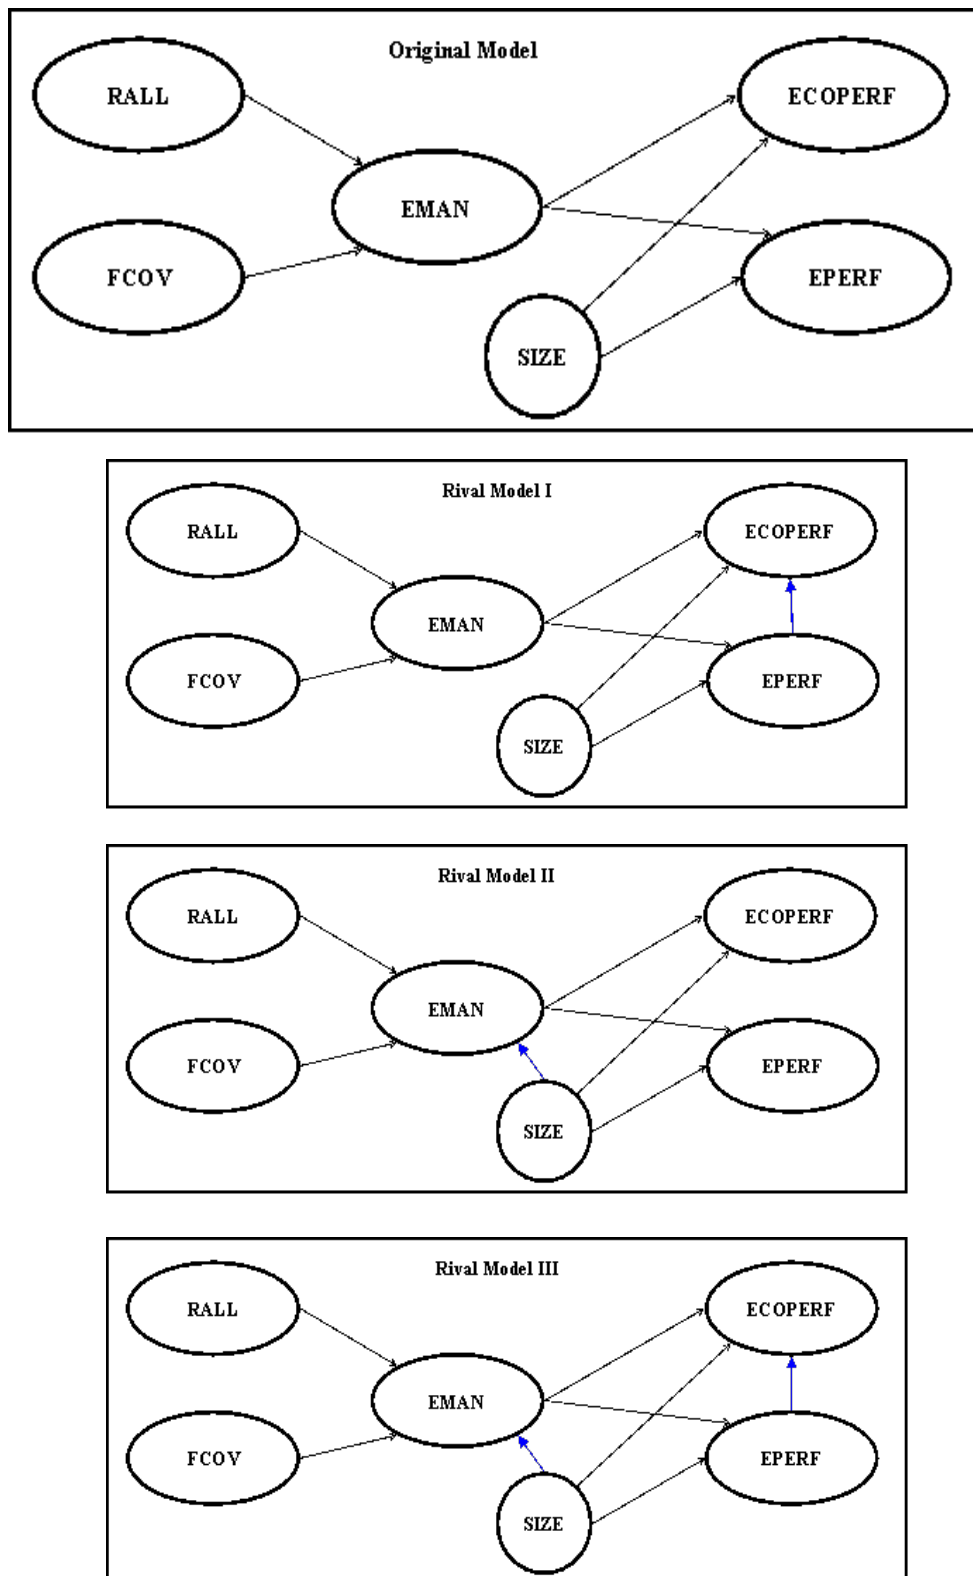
Original Model

RALL

ECOPERF

EMAN

FCOV

EPERF

SIZE

Rival Model I

RALL

ECOPERF

EMAN

FCOV

EPERF

SIZE

Rival Model II

RALL

ECOPERF

EMAN

FCOV

EPERF

SIZE

Rival Model III

RALL

ECOPERF

EMAN

FCOV

EPERF

SIZE